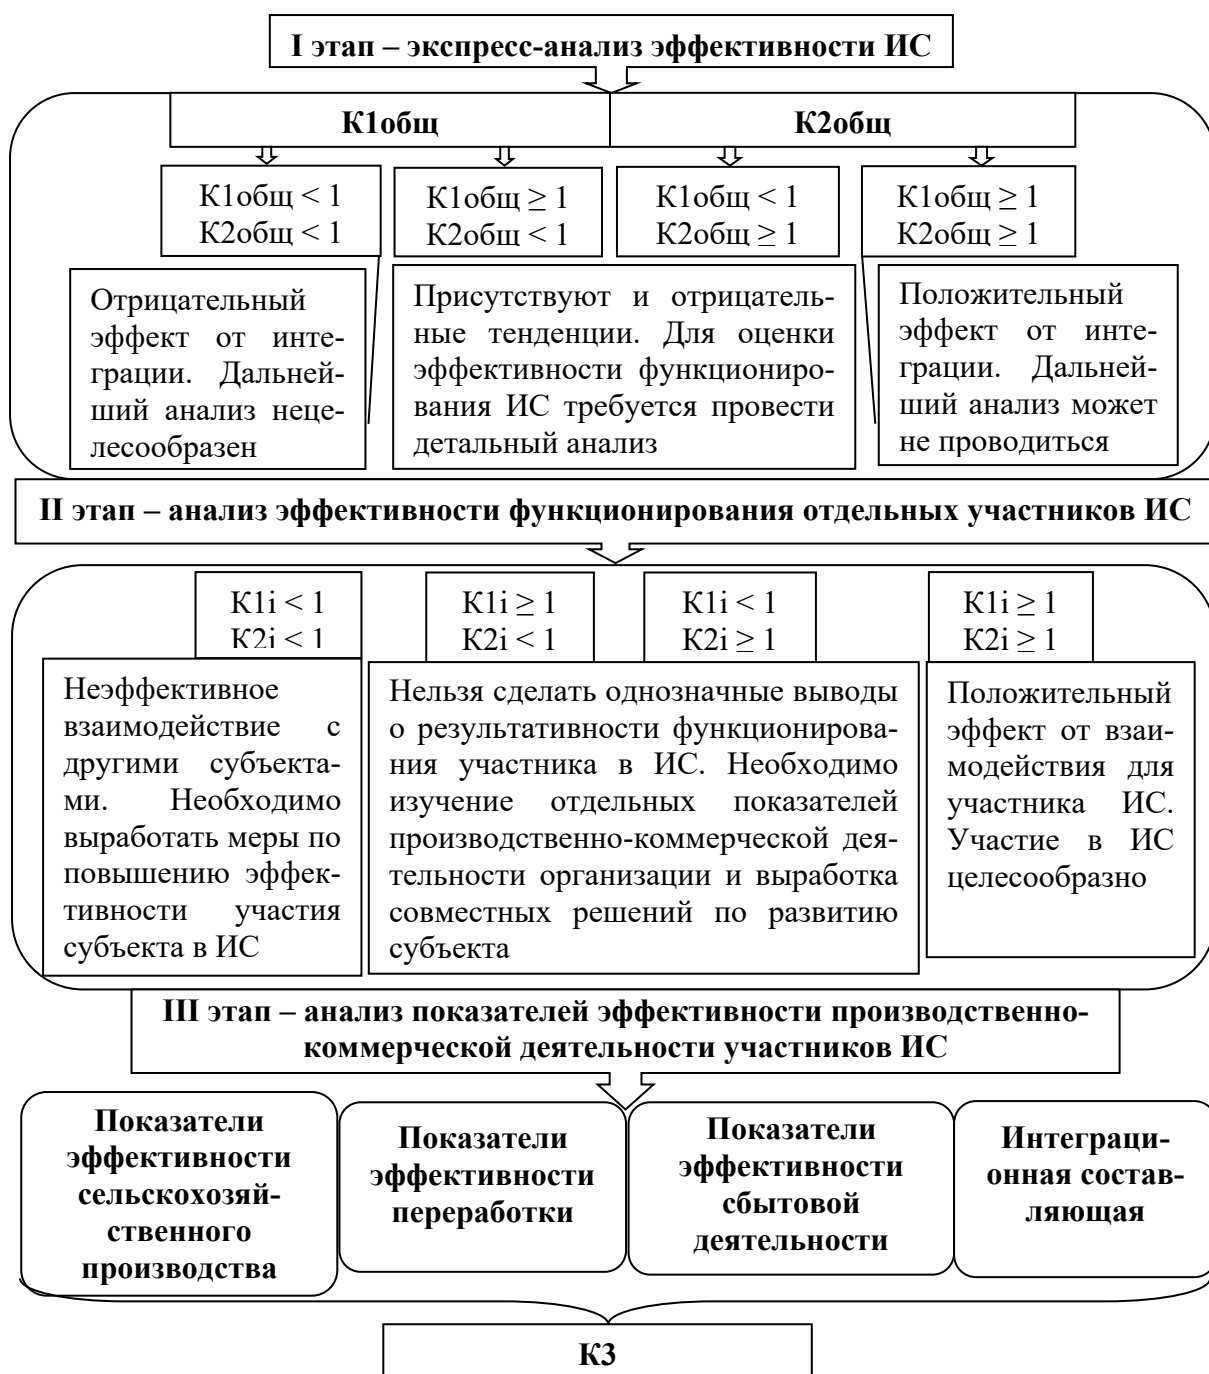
I этап – экспресс-анализ эффективности ИС

К1общ

К2общ

К1общ < 1
К2общ < 1

К1общ ≥ 1
К2общ < 1

К1общ < 1
К2общ ≥ 1

К1общ ≥ 1
К2общ ≥ 1

Отрицательный эффект от интеграции. Дальнейший анализ нецелесообразен

Присутствуют и отрицательные тенденции. Для оценки эффективности функционирования ИС требуется провести детальный анализ

Положительный эффект от интеграции. Дальнейший анализ может не проводиться

II этап – анализ эффективности функционирования отдельных участников ИС

К1i < 1
К2i < 1

К1i ≥ 1
К2i < 1

К1i < 1
К2i ≥ 1

К1i ≥ 1
К2i ≥ 1

Неэффективное взаимодействие с другими субъектами. Необходимо выработать меры по повышению эффективности участия субъекта в ИС

Нельзя сделать однозначные выводы о результативности функционирования участника в ИС. Необходимо изучение отдельных показателей производственно-коммерческой деятельности организации и выработка совместных решений по развитию субъекта

Положительный эффект от взаимодействия для участника ИС. Участие в ИС целесообразно

III этап – анализ показателей эффективности производственно-коммерческой деятельности участников ИС

Показатели эффективности сельскохозяйственного производства

Показатели эффективности переработки

Показатели эффективности сбытовой деятельности

Интеграционная составляющая

К3